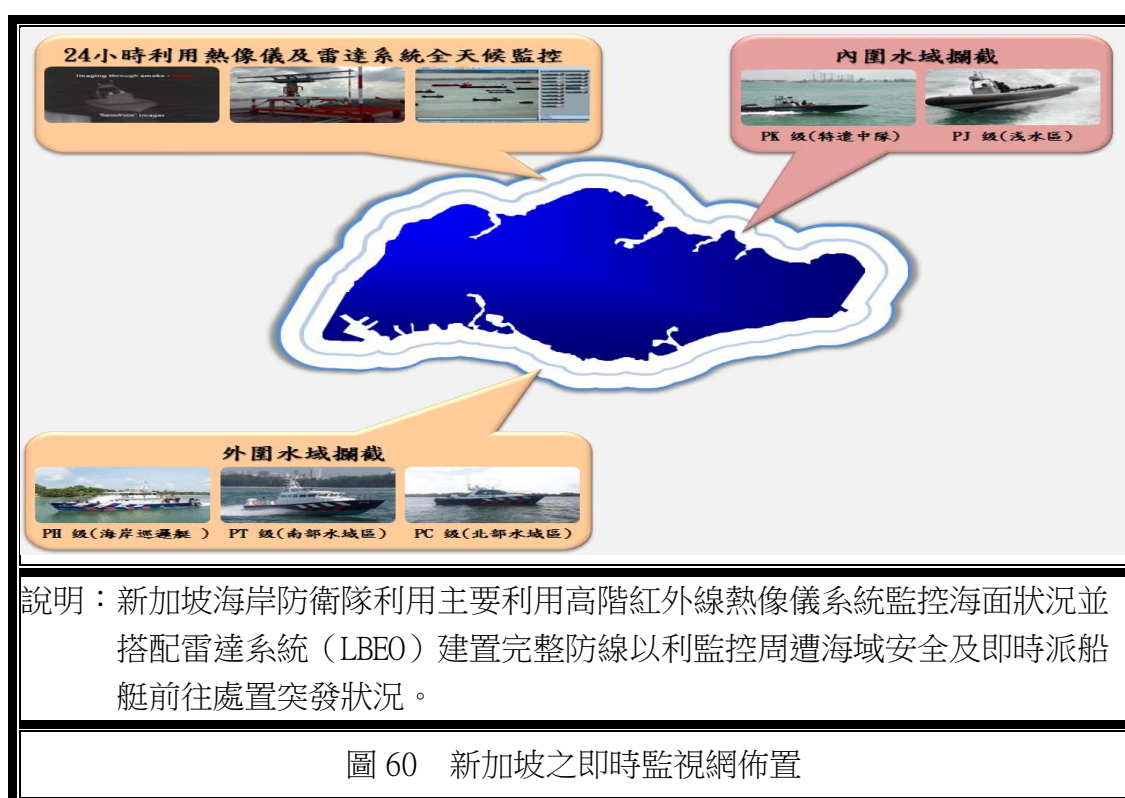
24小時利用熱像儀及雷達系統全天候監控

Imaging through smoke

ThermoVision imager

內圍水域攔截

PK 級(特遣中隊)

PJ 級(淺水區)

外圍水域攔截

PH 級(海岸巡邏艇 )

PT 級(南部水域區)

PC 級(北部水域區)

說明：新加坡海岸防衛隊利用主要利用高階紅外線熱像儀系統監控海面狀況並搭配雷達系統（LBEO）建置完整防線以利監控周遭海域安全及即時派船艇前往處置突發狀況。

圖 60　新加坡之即時監視網佈置